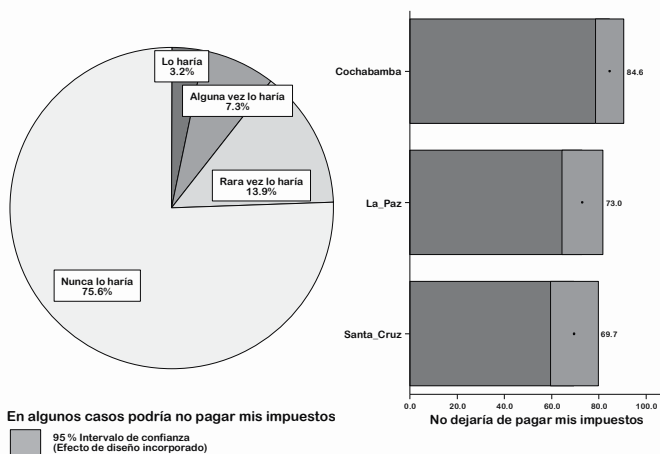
Lo haría
3.2%

Alguna vez lo haría
7.3%

Rara vez lo haría
13.9%

Nunca lo haría
75.6%

En algunos casos podría no pagar mis impuestos

95 % Intervalo de confianza
(Efecto de diseño incorporado)

Cochabamba
84.6

La_Paz
73.0

Santa_Cruz
69.7

0.0
20.0
40.0
60.0
80.0
100.0

No dejaría de pagar mis impuestos